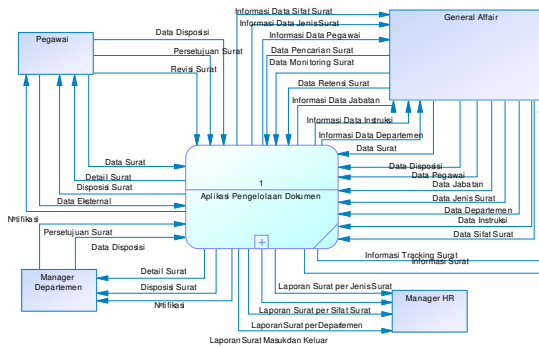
Pegawai

General Affair

Informasi Data Sifat Surat
Informasi Data Jenis Surat
Informasi Data Pegawai
Data Pencarian Surat
Data Monitoring Surat
Data Retensi Surat
Informasi Data Jabatan
Informasi Data Instruksi
Informasi Data Departemen
Data Surat

Data Disposisi
Persetujuan Surat
Revisi Surat

Data Surat
Detail Surat
Disposisi Surat
Data Eksternal

1
Aplikasi Pengelolaan Dokumen

Data Disposisi
Data Pegawai
Data Jabatan
Data Jenis Surat
Data Departemen
Data Instruksi
Data Sifat Surat

Notifikasi
Persetujuan Surat
Data Disposisi

Manager Departemen

Detail Surat
Disposisi Surat
Notifikasi

Informasi Tracking Surat
Informasi Surat

Laporan Surat per Jenis Surat
Laporan Surat per Sifat Surat
Laporan Surat per Depatemen
Laporan Surat Masukdan Keluar

Manager HR